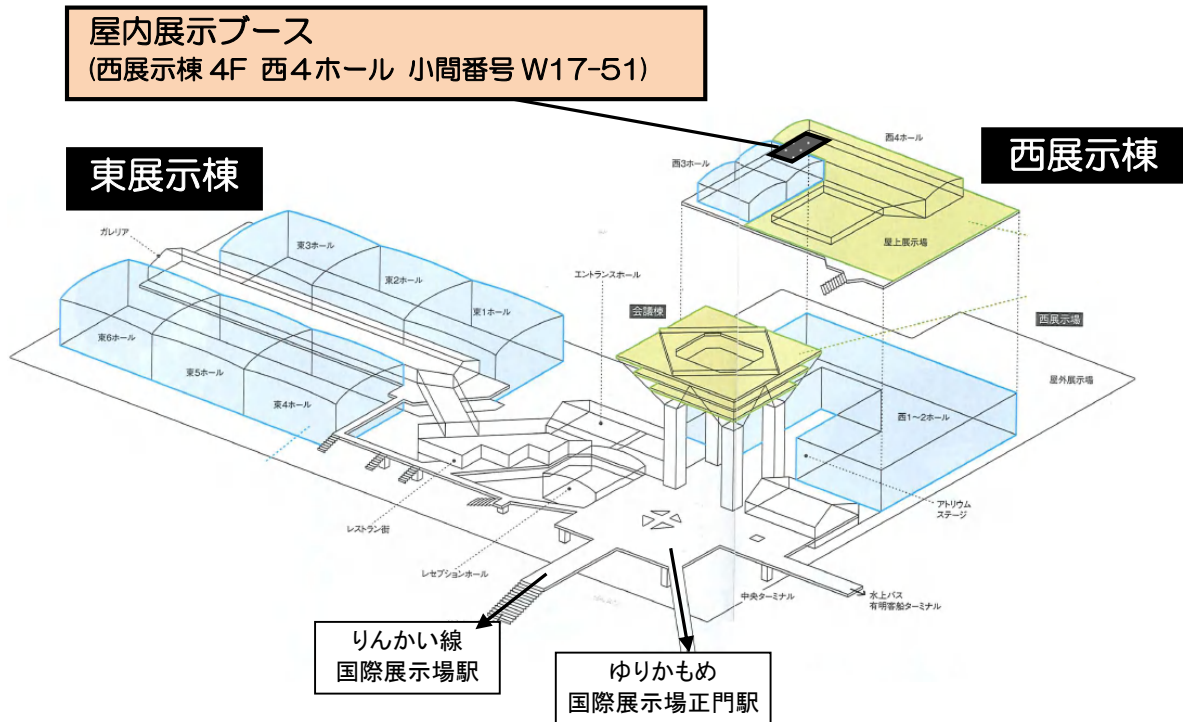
屋内展示ブース
(西展示棟 4F 西4ホール 小間番号 W17-51)

東展示棟

西展示棟

西4ホール

西3ホール

屋上展示場

ガレリア

東3ホール

東2ホール

東1ホール

東6ホール

東5ホール

東4ホール

エントランスホール

会議棟

西展示場

屋外展示場

西1～2ホール

アトリウム
ステージ

レストラン街

レセプションホール

中央ターミナル

水上バス
有明客船ターミナル

りんかい線
国際展示場駅

ゆりかもめ
国際展示場正門駅